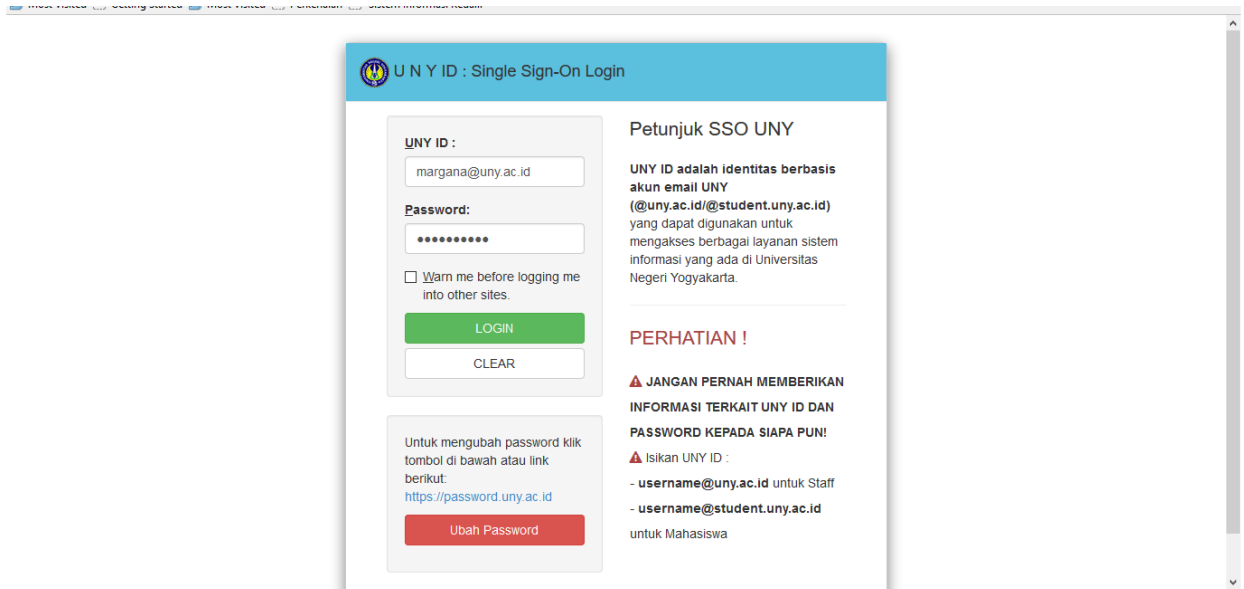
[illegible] Most Visited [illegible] Getting Started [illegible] Most Visited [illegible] Perkenalan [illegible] Sistem Informasi Akademik

U N Y ID : Single Sign-On Login

UNY ID :

margana@uny.ac.id

Password:

••••••••••

Warn me before logging me into other sites.

LOGIN

CLEAR

Untuk mengubah password klik tombol di bawah atau link berikut:
https://password.uny.ac.id

Ubah Password

Petunjuk SSO UNY

**UNY ID adalah identitas berbasis akun email UNY (@uny.ac.id/@student.uny.ac.id)** yang dapat digunakan untuk mengakses berbagai layanan sistem informasi yang ada di Universitas Negeri Yogyakarta.

PERHATIAN !

**JANGAN PERNAH MEMBERIKAN INFORMASI TERKAIT UNY ID DAN PASSWORD KEPADA SIAPA PUN!**

Isikan UNY ID :

- **username@uny.ac.id** untuk Staff

- **username@student.uny.ac.id** untuk Mahasiswa